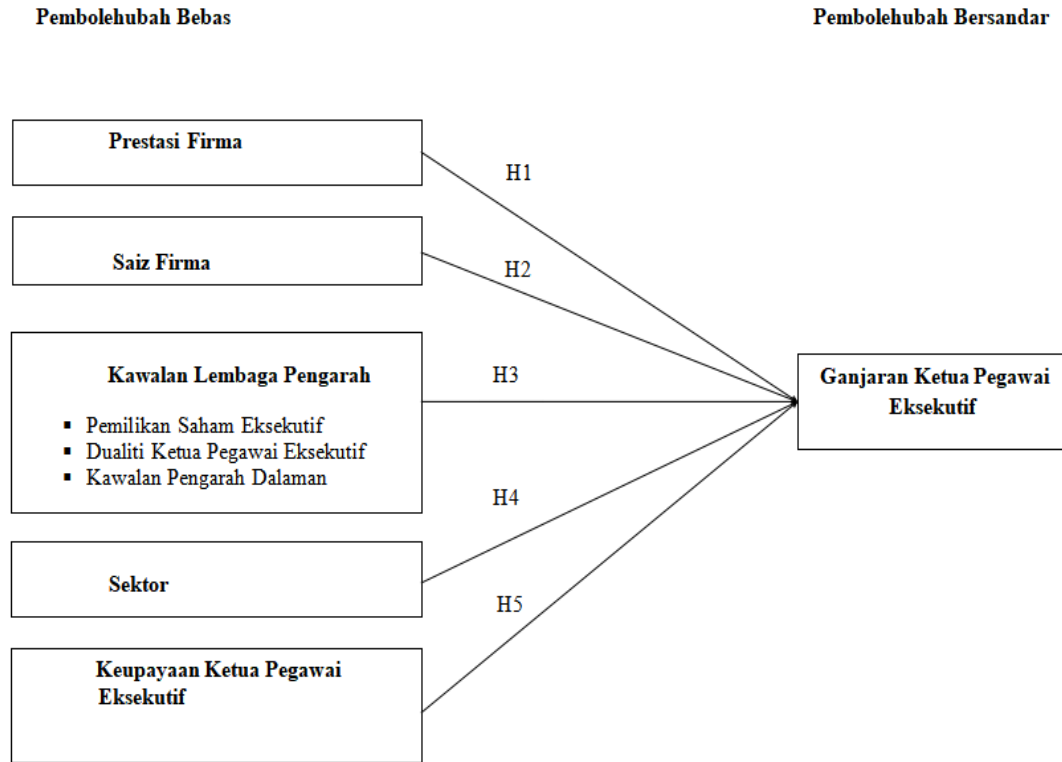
Pembolehubah Bebas

Pembolehubah Bersandar

Prestasi Firma

H1

Saiz Firma

H2

Kawalan Lembaga Pengarah

- Pemilikan Saham Eksekutif
- Dualiti Ketua Pegawai Eksekutif
- Kawalan Pengarah Dalaman

H3

Ganjaran Ketua Pegawai Eksekutif

H4

Sektor

H5

Keupayaan Ketua Pegawai Eksekutif